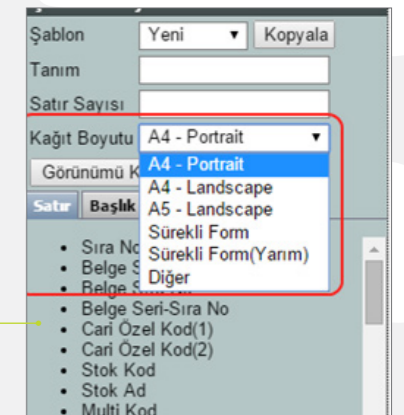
Şablon
Yeni
Kopyala
Tanım
Satır Sayısı
Kağıt Boyutu
A4 - Portrait
A4 - Portrait
A4 - Landscape
A5 - Landscape
Sürekli Form
Sürekli Form(Yarım)
Diğer
Görünümü K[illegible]
Satır
Başlık
• Sıra No
• Belge S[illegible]
• Belge S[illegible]
• Belge Seri-Sıra No
• Cari Özel Kod(1)
• Cari Özel Kod(2)
• Stok Kod
• Stok Ad
• Multi Kod